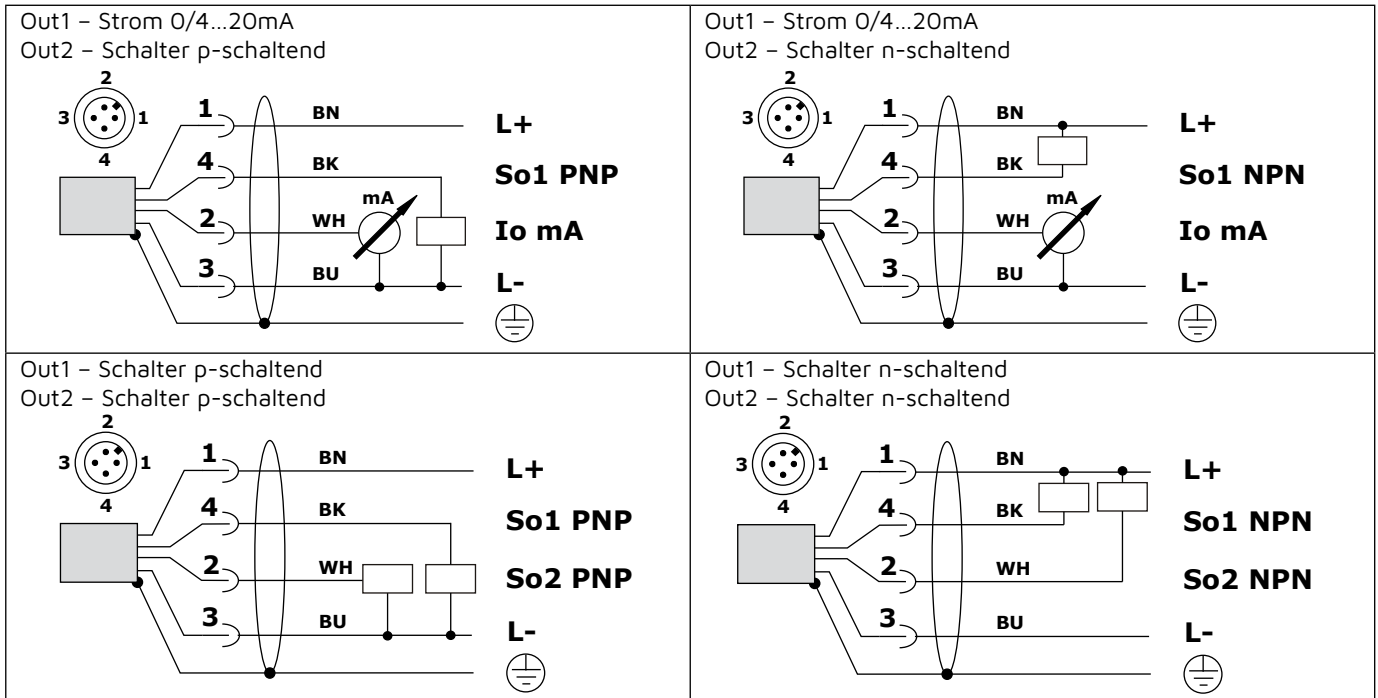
Out1 – Strom 0/4…20mA
Out2 – Schalter p-schaltend

2
3 1
4

1 BN L+
4 BK So1 PNP
2 WH mA Io mA
3 BU L-

Out1 – Strom 0/4…20mA
Out2 – Schalter n-schaltend

2
3 1
4

1 BN L+
4 BK So1 NPN
2 WH mA Io mA
3 BU L-

Out1 – Schalter p-schaltend
Out2 – Schalter p-schaltend

2
3 1
4

1 BN L+
4 BK So1 PNP
2 WH So2 PNP
3 BU L-

Out1 – Schalter n-schaltend
Out2 – Schalter n-schaltend

2
3 1
4

1 BN L+
4 BK So1 NPN
2 WH So2 NPN
3 BU L-